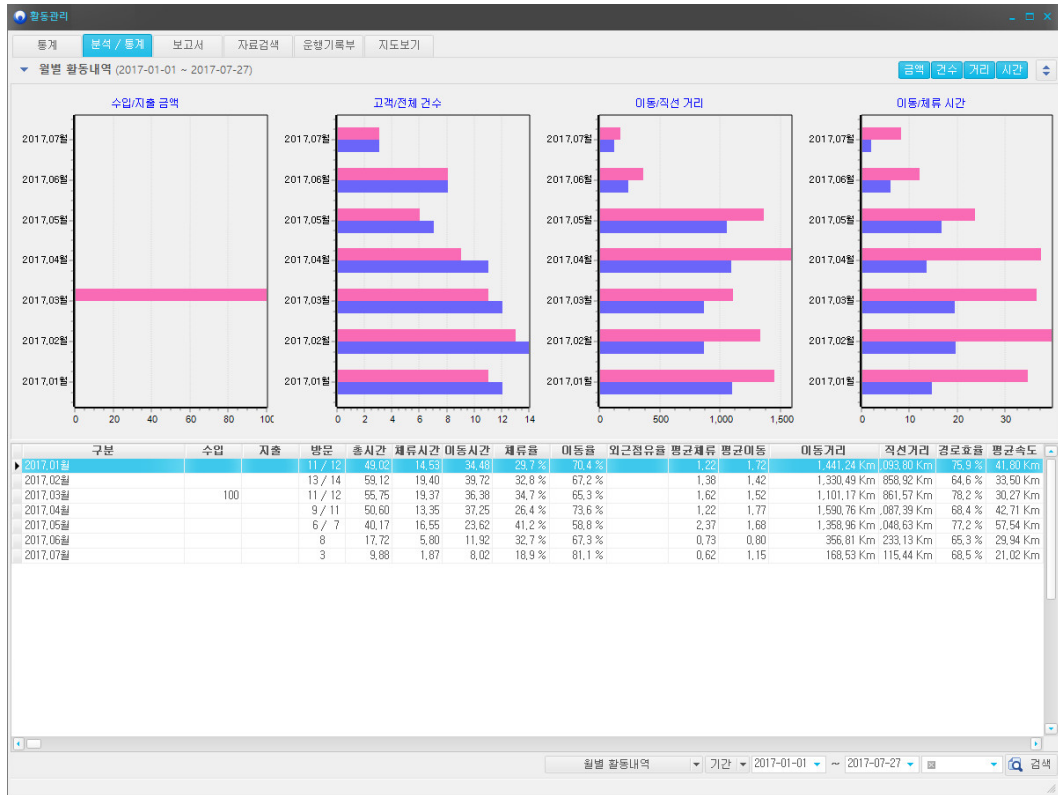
활동관리

통계 | 분석 / 통계 | 보고서 | 자료검색 | 운행기록부 | 지도보기

월별 활동내역 (2017-01-01 ~ 2017-07-27)

금액 | 건수 | 거리 | 시간

수입/지출 금액

2017,07월
2017,06월
2017,05월
2017,04월
2017,03월
2017,02월
2017,01월

0 20 40 60 80 100

고객/전체 건수

2017,07월
2017,06월
2017,05월
2017,04월
2017,03월
2017,02월
2017,01월

0 2 4 6 8 10 12 14

이동/직선 거리

2017,07월
2017,06월
2017,05월
2017,04월
2017,03월
2017,02월
2017,01월

0 500 1,000 1,500

이동/체류 시간

2017,07월
2017,06월
2017,05월
2017,04월
2017,03월
2017,02월
2017,01월

0 10 20 30

| 구분 | 수입 | 지출 | 방문 | 총시간 | 체류시간 | 이동시간 | 체류율 | 이동율 | 외근점유율 | 평균체류 | 평균이동 | 이동거리 | 직선거리 | 경로효율 | 평균속도 |
|---|---|---|---|---|---|---|---|---|---|---|---|---|---|---|---|
| 2017,01월 | | | 11 / 12 | 49,02 | 14,53 | 34,48 | 29,7 % | 70,4 % | | 1,22 | 1,72 | 1,441,24 Km | ,093,80 Km | 75,9 % | 41,80 Km |
| 2017,02월 | | | 13 / 14 | 59,12 | 19,40 | 39,72 | 32,8 % | 67,2 % | | 1,38 | 1,42 | 1,330,49 Km | 858,92 Km | 64,6 % | 33,50 Km |
| 2017,03월 | 100 | | 11 / 12 | 55,75 | 19,37 | 36,38 | 34,7 % | 65,3 % | | 1,62 | 1,52 | 1,101,17 Km | 861,57 Km | 78,2 % | 30,27 Km |
| 2017,04월 | | | 9 / 11 | 50,60 | 13,35 | 37,25 | 26,4 % | 73,6 % | | 1,22 | 1,77 | 1,590,76 Km | ,087,39 Km | 68,4 % | 42,71 Km |
| 2017,05월 | | | 6 / 7 | 40,17 | 16,55 | 23,62 | 41,2 % | 58,8 % | | 2,37 | 1,68 | 1,358,96 Km | ,048,63 Km | 77,2 % | 57,54 Km |
| 2017,06월 | | | 8 | 17,72 | 5,80 | 11,92 | 32,7 % | 67,3 % | | 0,73 | 0,80 | 356,81 Km | 233,13 Km | 65,3 % | 29,94 Km |
| 2017,07월 | | | 3 | 9,88 | 1,87 | 8,02 | 18,9 % | 81,1 % | | 0,62 | 1,15 | 168,53 Km | 115,44 Km | 68,5 % | 21,02 Km |

월별 활동내역 | 기간 | 2017-01-01 ~ 2017-07-27 | 검색